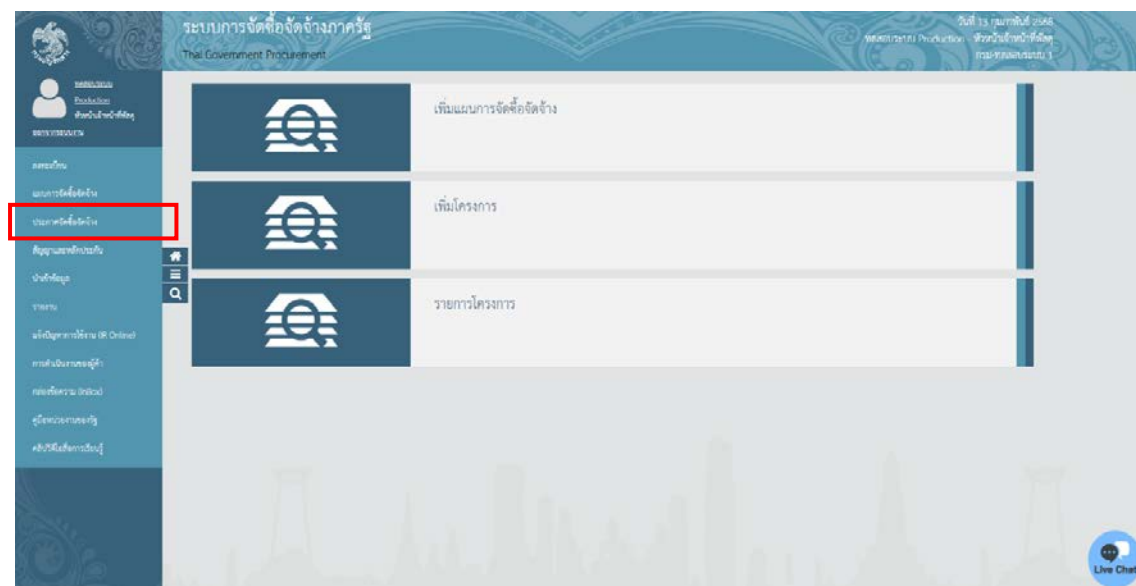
ระบบการจัดซื้อจัดจ้างภาครัฐ
Thai Government Procurement

วันที่ 15 กุมภาพันธ์ 2566
ทดสอบระบบ Production - หัวหน้าเจ้าหน้าที่พัสดุ
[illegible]

ทดสอบระบบ Production
หัวหน้าเจ้าหน้าที่พัสดุ
ทดสอบระบบ

ลงทะเบียน
แผนการจัดซื้อจัดจ้าง
ประกาศจัดซื้อจัดจ้าง
สัญญาและหลักประกัน
นำเข้าข้อมูล
รายงาน
แจ้งปัญหาการใช้งาน (R Online)
การดำเนินงานของผู้ค้า
กล่องข้อความ (Inbox)
คู่มือหน่วยงานของรัฐ
คลิปวิดีโอเพื่อการเรียนรู้

เพิ่มแผนการจัดซื้อจัดจ้าง

เพิ่มโครงการ

รายการโครงการ

Live Chat